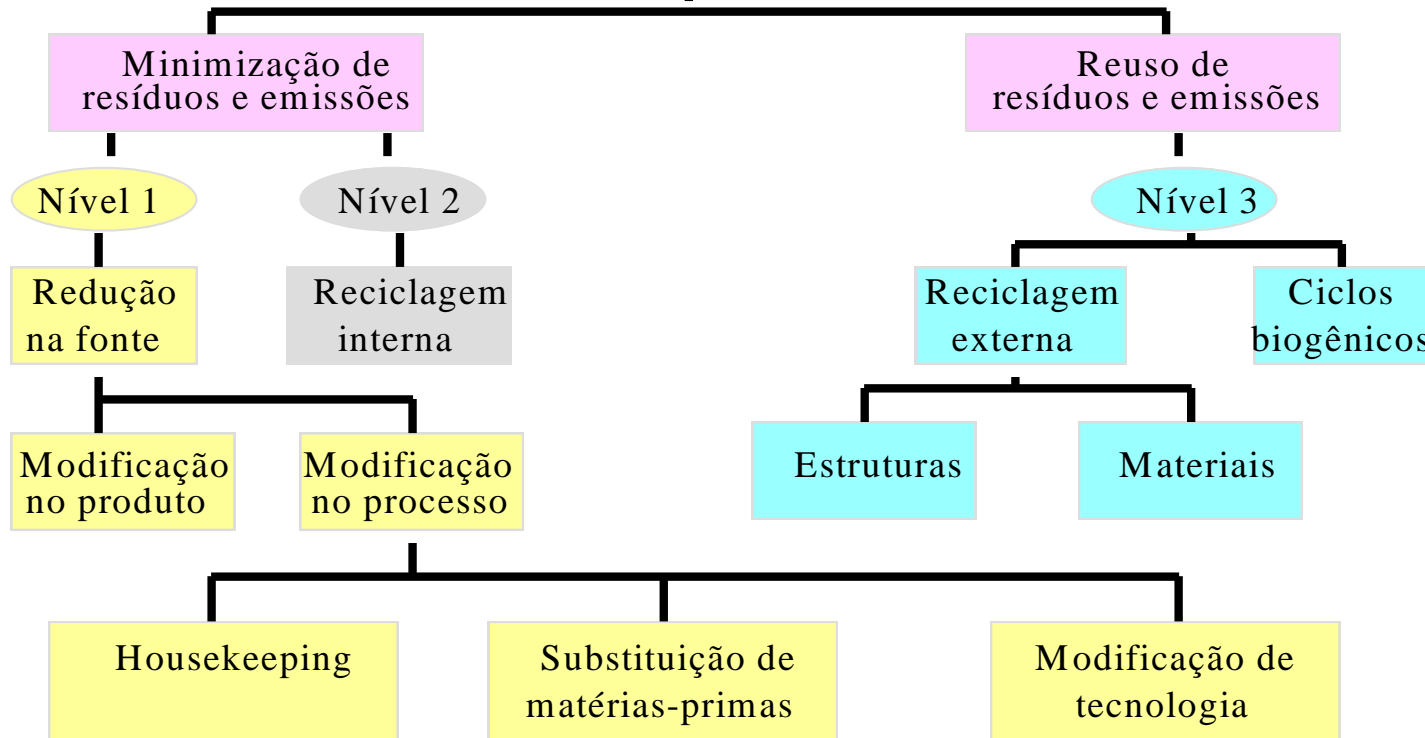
Minimização de resíduos e emissões

Reuso de resíduos e emissões

Nível 1

Nível 2

Nível 3

Redução na fonte

Reciclagem interna

Reciclagem externa

Ciclos biogênicos

Modificação no produto

Modificação no processo

Estruturas

Materiais

Housekeeping

Substituição de matérias-primas

Modificação de tecnologia